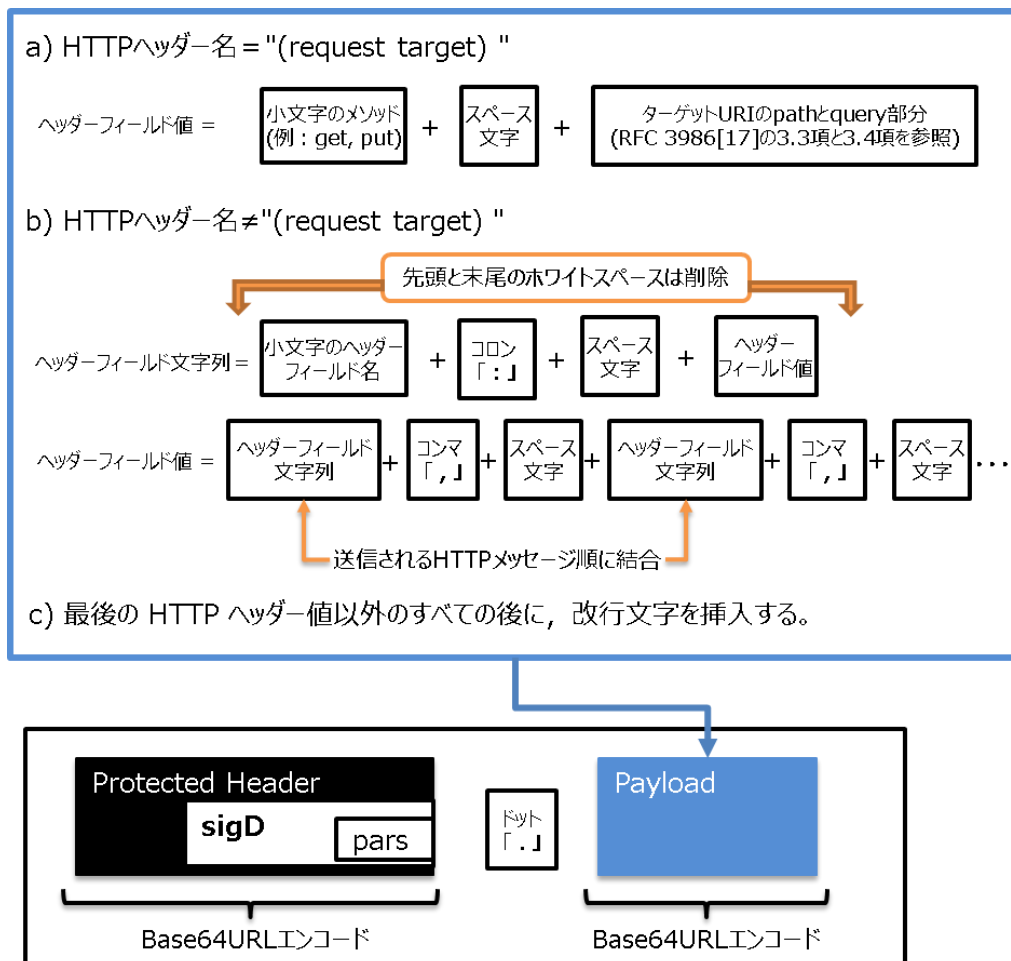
a) HTTPヘッダー名＝"(request target) "

ヘッダーフィールド値 ＝ 小文字のメソッド (例：get, put) ＋ スペース文字 ＋ ターゲットURIのpathとquery部分 (RFC 3986[17]の3.3項と3.4項を参照)

b) HTTPヘッダー名≠"(request target) "

先頭と末尾のホワイトスペースは削除

ヘッダーフィールド文字列＝ 小文字のヘッダーフィールド名 ＋ コロン「：」 ＋ スペース文字 ＋ ヘッダーフィールド値

ヘッダーフィールド値 ＝ ヘッダーフィールド文字列 ＋ コンマ「，」 ＋ スペース文字 ＋ ヘッダーフィールド文字列 ＋ コンマ「，」 ＋ スペース文字 ・・・

送信されるHTTPメッセージ順に結合

c) 最後の HTTP ヘッダー値以外のすべての後に，改行文字を挿入する。

Protected Header

sigD

pars

ドット「.」

Payload

Base64URLエンコード

Base64URLエンコード